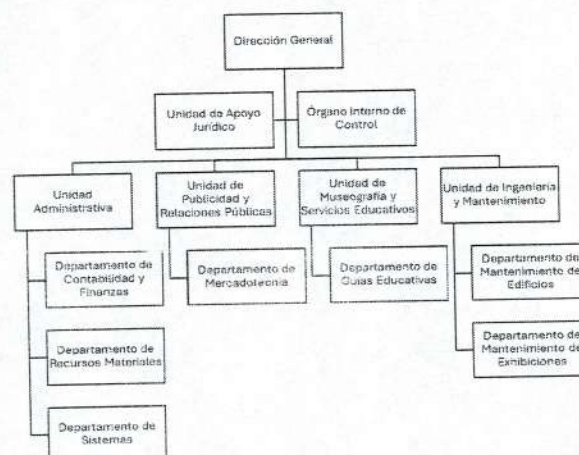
Dirección General

Unidad de Apoyo Jurídico

Órgano Interno de Control

Unidad Administrativa

Unidad de Publicidad y Relaciones Públicas

Unidad de Museografía y Servicios Educativos

Unidad de Ingeniería y Mantenimiento

Departamento de Contabilidad y Finanzas

Departamento de Recursos Materiales

Departamento de Sistemas

Departamento de Mercadotecnia

Departamento de Guías Educativas

Departamento de Mantenimiento de Edificios

Departamento de Mantenimiento de Exhibiciones